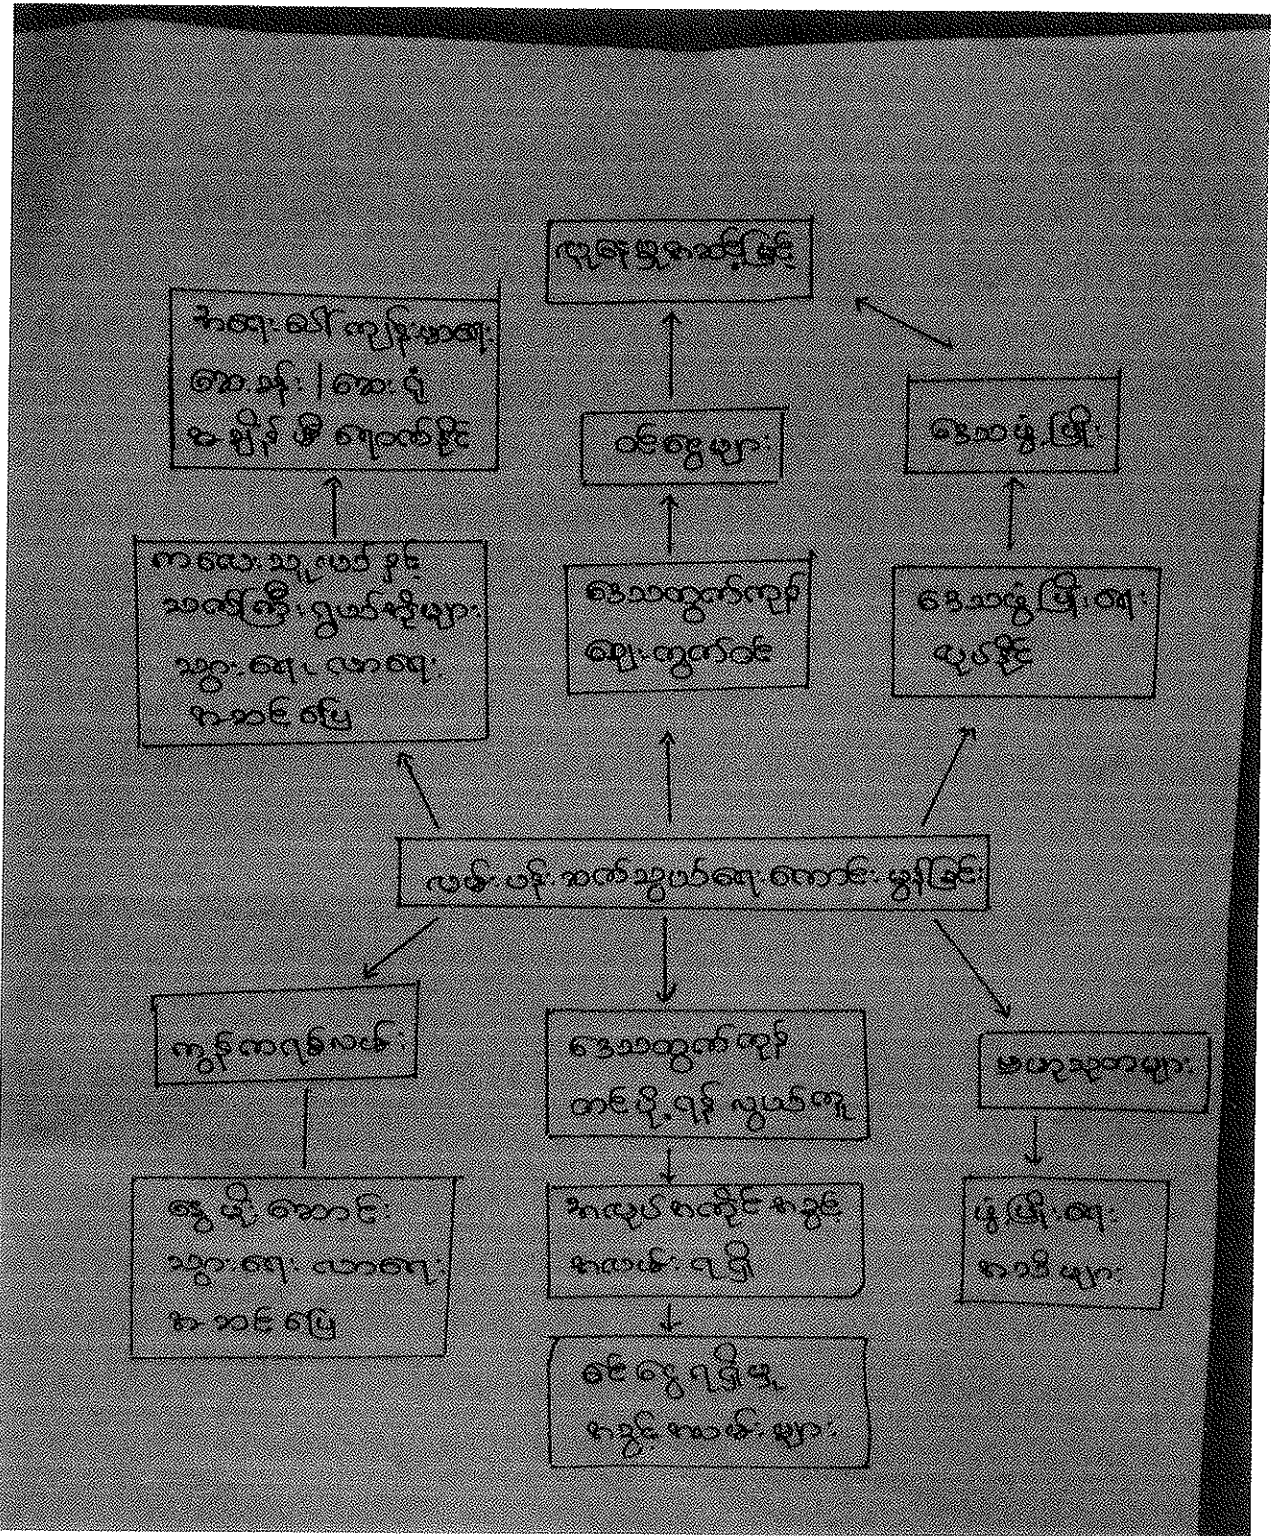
လူမှုဖွံ့ဖြိုးတိုးတက်မှု

အရေးပေါ်ကျန်းမာရေး
ဆေးခန်း၊ ဆေးရုံ
မသွားနိုင်ခြင်း

ဝင်ငွေများ

နေ့သားဖွားမြို့

ကလေးသူငယ်နှင့်
အခြေခံကျောင်းများ
သွားရေး လာရေး
အခက်အခဲ

ဒေသထွက်ကုန်
ဈေးကွက်ဝင်

နေ့သားဖွားမြို့ရေး
လုပ်နိုင်

လမ်းပန်းဆက်သွယ်ရေးကောင်းမွန်ခြင်း

ကျွန်းတော်ရွာ

ဒေသထွက်ကုန်
တင်ပို့ရန်လွယ်ကူ

မြေယာသူများ

ရွာမိုးတောင်
သွားရေး လာရေး
အခက်အခဲ

အလုပ်အကိုင်အခွင့်
အလမ်းရရှိ

မြို့ရေး
အဆင့်များ

ဝင်ငွေရရှိမှု
အခွင့်အလမ်းများ